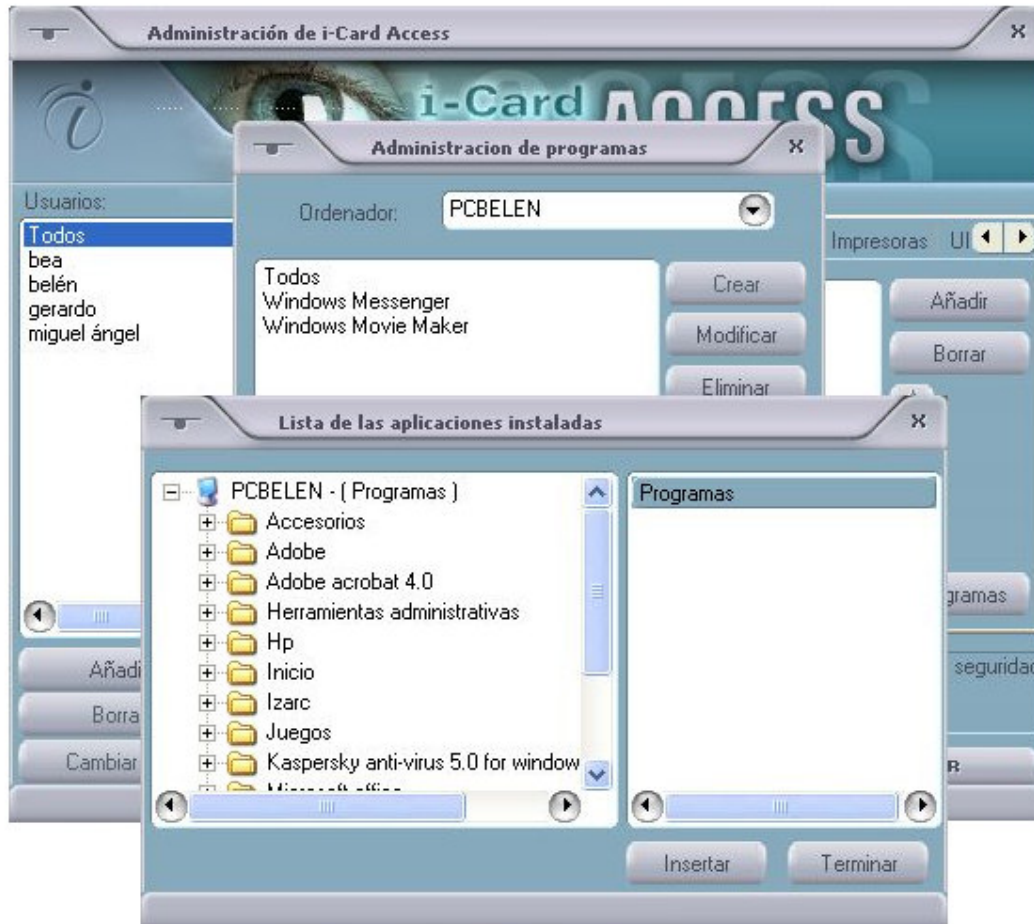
Administración de i-Card Access

i-Card ACCESS

Usuarios:
Todos
bea
belén
gerardo
miguel ángel

Añadi
Borra
Cambiar

Impresoras Ul
Añadir
Borrar
gramas
seguridad
R

Administracion de programas

Ordenador: PCBELEN

Todos
Windows Messenger
Windows Movie Maker

Crear
Modificar
Eliminar

Lista de las aplicaciones instaladas

PCBELEN - ( Programas )
Accesorios
Adobe
Adobe acrobat 4.0
Herramientas administrativas
Hp
Inicio
Izarc
Juegos
Kaspersky anti-virus 5.0 for window
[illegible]

Programas

Insertar
Terminar